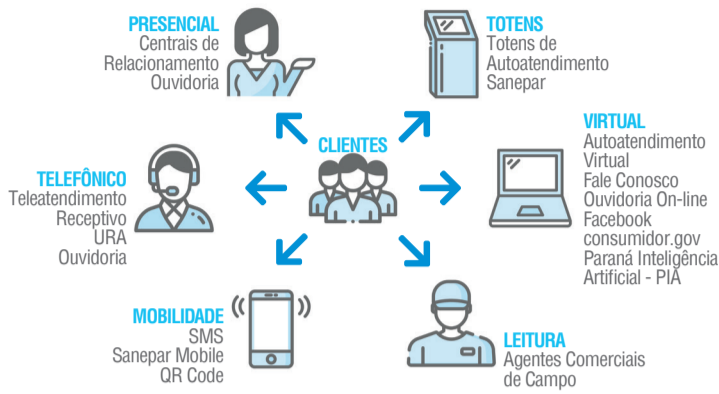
PRESENCIAL
Centrais de Relacionamento
Ouvidoria

TOTENS
Totens de Autoatendimento
Sanepar

CLIENTES

VIRTUAL
Autoatendimento Virtual
Fale Conosco
Ouvidoria On-line
Facebook
consumidor.gov
Paraná Inteligência Artificial - PIÁ

TELEFÔNICO
Teleatendimento Receptivo
URA
Ouvidoria

MOBILIDADE
SMS
Sanepar Mobile
QR Code

LEITURA
Agentes Comerciais de Campo